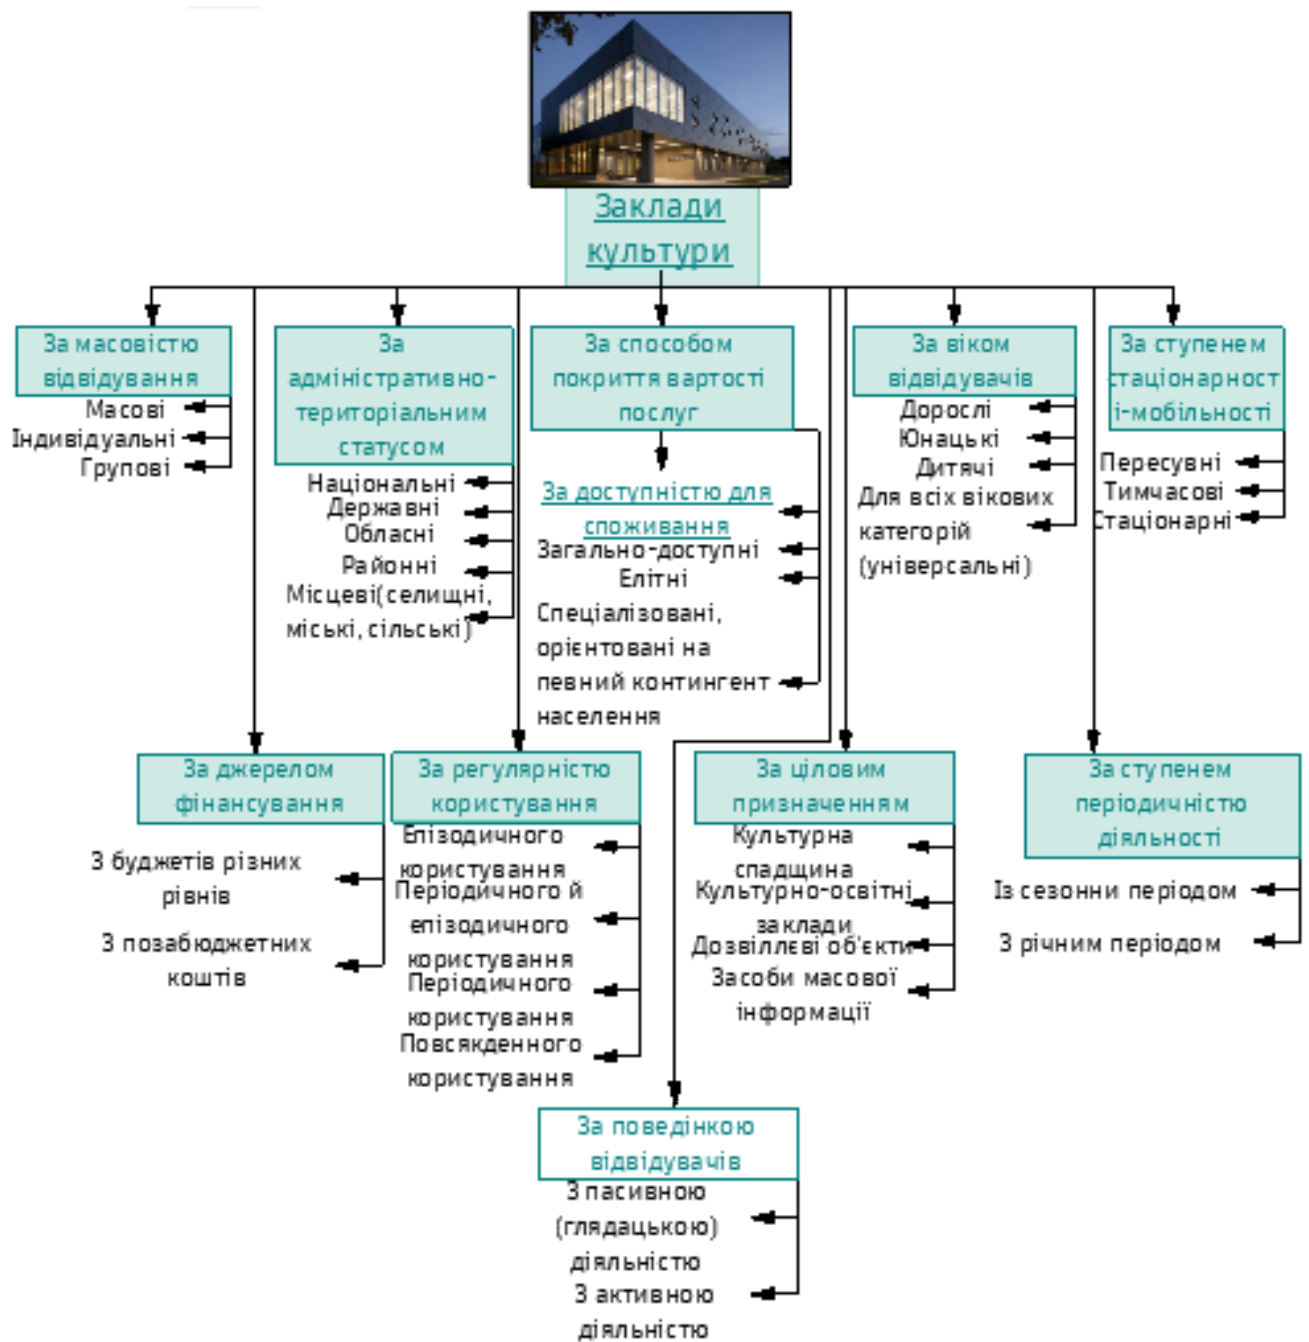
Заклади культури

За масовістю відвідування
Масові
Індивідуальні
Групові

За адміністративно-територіальним статусом
Національні
Державні
Обласні
Районні
Місцеві(селищні, міські, сільські)

За способом покриття вартості послуг

За доступністю для споживання
Загально-доступні
Елітні
Спеціалізовані, орієнтовані на певний контингент населення

За віком відвідувачів
Дорослі
Юнацькі
Дитячі
Для всіх вікових категорій (універсальні)

За ступенем стаціонарності-мобільності
Пересувні
Тимчасові
Стаціонарні

За джерелом фінансування
З бюджетів різних рівнів
З позабюджетних коштів

За регулярністю користування
Епізодичного користування
Періодичного й епізодичного користування
Періодичного користування
Повсякденного користування

За цільовим призначенням
Культурна спадщина
Культурно-освітні заклади
Дозвіллєві об'єкти
Засоби масової інформації

За ступенем періодичністю діяльності
Із сезонни періодом
З річним періодом

За поведінкою відвідувачів
З пасивною (глядацькою) діяльністю
З активною діяльністю